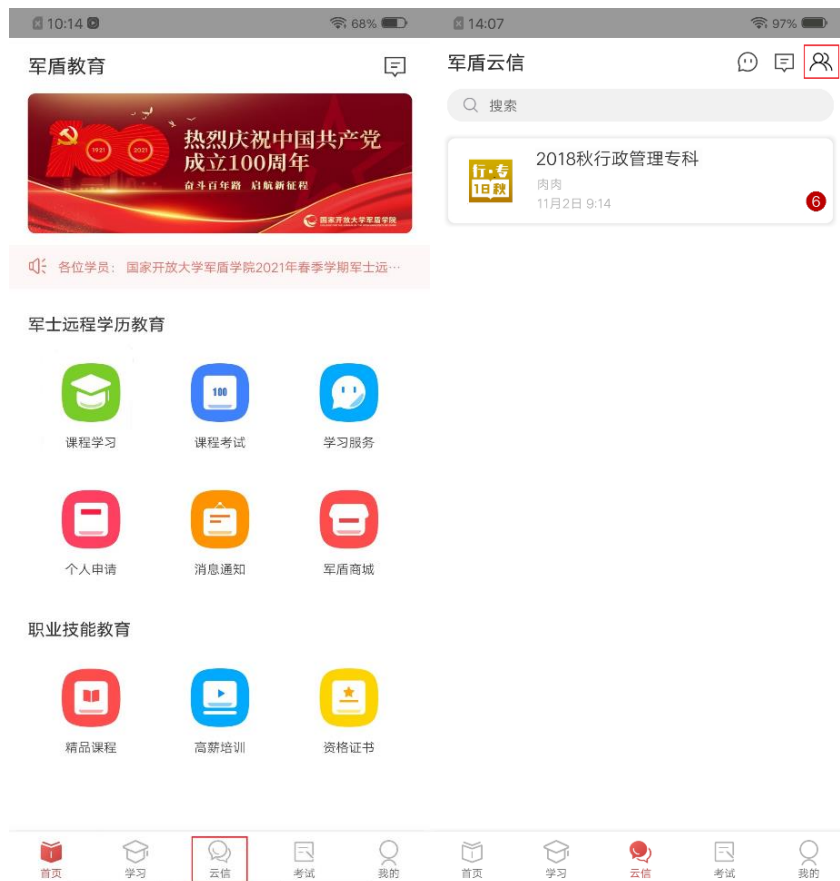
10:14
68%

军盾教育

热烈庆祝中国共产党成立100周年
奋斗百年路 启航新征程
1921 2021
国家开放大学军盾学院

各位学员：国家开放大学军盾学院2021年春季学期军士远…

军士远程学历教育

课程学习
课程考试
学习服务
个人申请
消息通知
军盾商城

职业技能教育

精品课程
高薪培训
资格证书

首页
学习
云信
考试
我的

14:07
97%

军盾云信

搜索

行·专 18秋
2018秋行政管理专科
肉肉
11月2日 9:14
6

首页
学习
云信
考试
我的